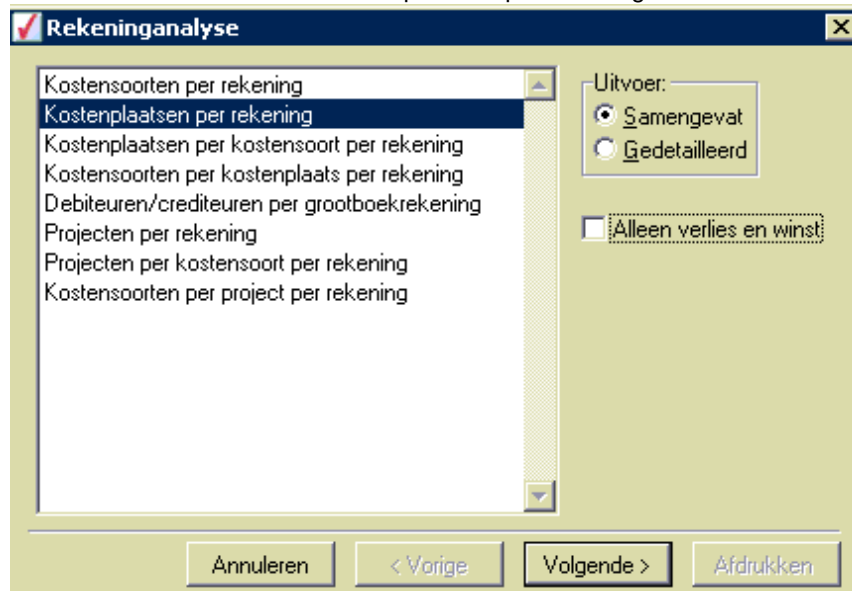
Rekeninganalyse

Kostensoorten per rekening
Kostenplaatsen per rekening
Kostenplaatsen per kostensoort per rekening
Kostensoorten per kostenplaats per rekening
Debiteuren/crediteuren per grootboekrekening
Projecten per rekening
Projecten per kostensoort per rekening
Kostensoorten per project per rekening

Uitvoer:
Samengevat
Gedetailleerd

Alleen verlies en winst

Annuleren
< Vorige
Volgende >
Afdrukken